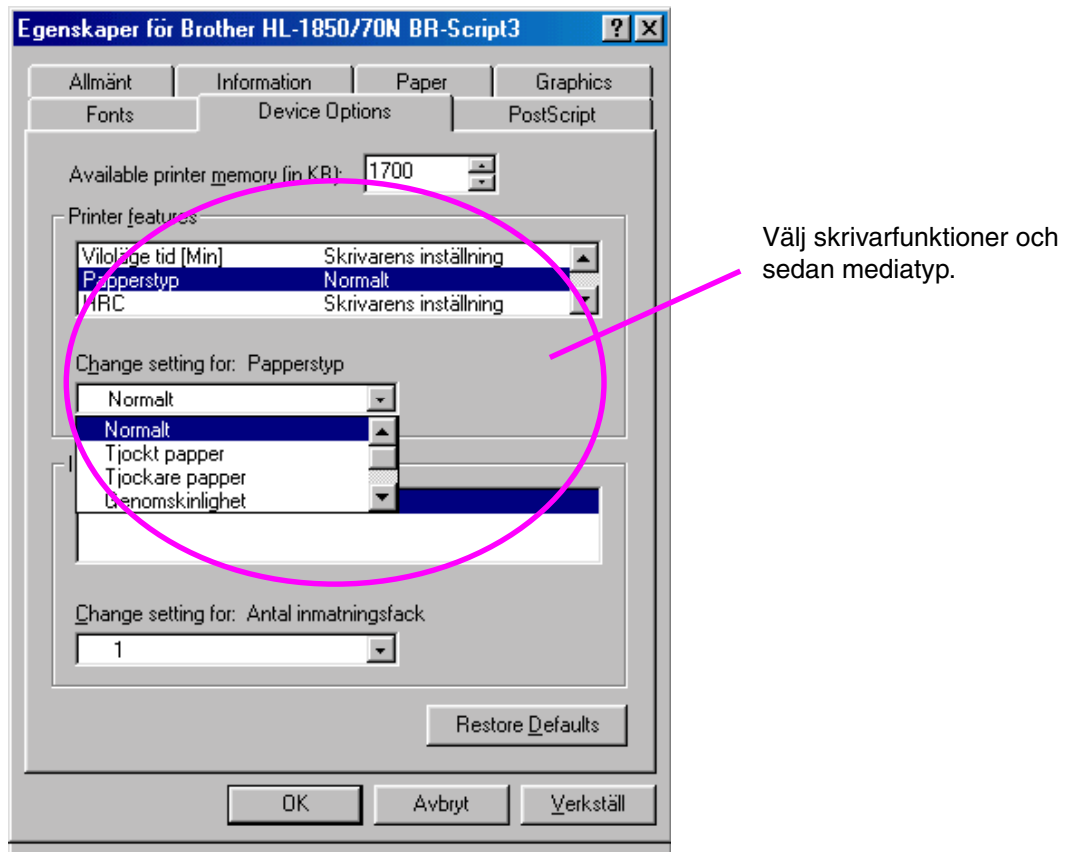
Egenskaper för Brother HL-1850/70N BR-Script3

? X

Allmänt | Information | Paper | Graphics
Fonts | Device Options | PostScript

Available printer memory (in KB): 1700

Printer features

| | |
|---|---|
| Viloläge tid [Min] | Skrivarens inställning |
| Papperstyp | Normalt |
| HRC | Skrivarens inställning |

Change setting for: Papperstyp

Normalt

Normalt
Tjockt papper
Tjockare papper
Genomskinlighet

I

Change setting for: Antal inmatningsfack

1

Restore Defaults

OK | Avbryt | Verkställ

Välj skrivarfunktioner och sedan mediatyp.